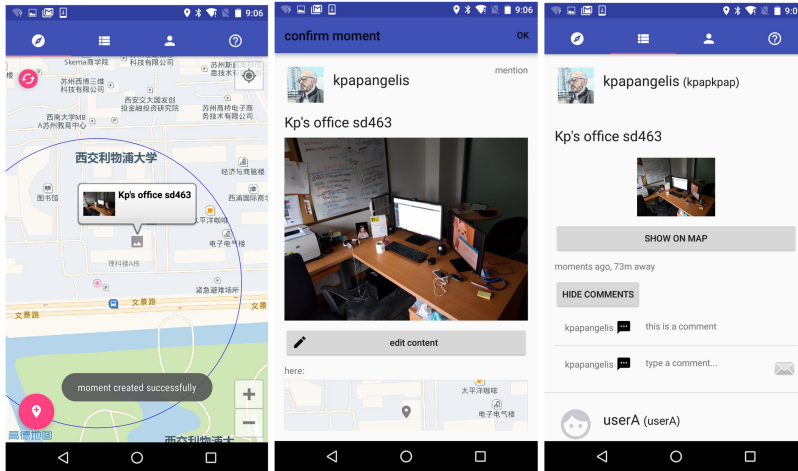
9:06

Skema商学院
科技有限公司
苏州新
苏州西博三期
科技有限公司
西安交大国发创投金融投资研究院
西南大学
西南大学MBA苏州教育中心
苏州商榜中心财务技术有限公司
西交利物浦大学
Kp's office sd463
经济与商务楼
图书馆
西浦国际商务
太平洋咖啡
电子电气楼
理科楼A栋
紧急避难场所
文景路
文景路
moment created successfully
高德地图
西交利物浦大

9:06
confirm moment
OK
kpapangelis
mention
Kp's office sd463
edit content
here:
太平洋咖啡
电子电气楼

9:0
kpapangelis (kpapkpap)
Kp's office sd463
SHOW ON MAP
moments ago, 73m away
HIDE COMMENTS
kpapangelis
this is a comment
kpapangelis
type a comment...
userA (userA)